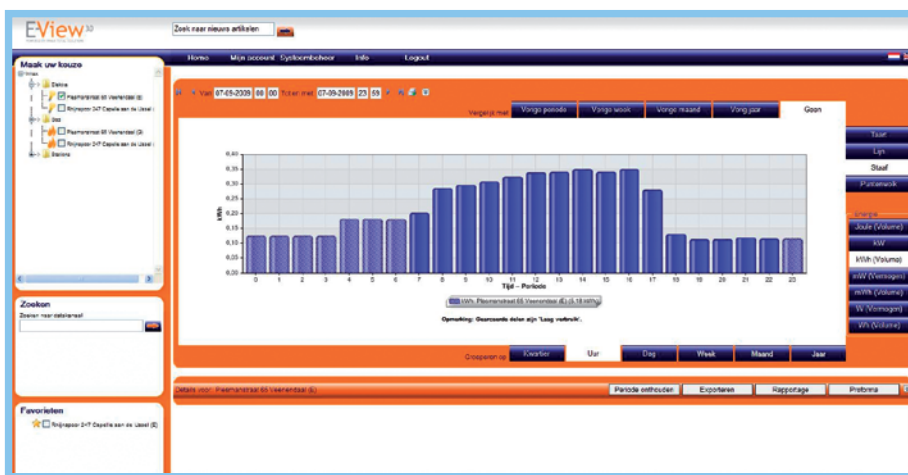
E-View 3.0

Zoek naar nieuwe artikelen

Home Mijn account Systeembeheer Info Logout

Maak uw keuze

Wies
Elektra
Pieamanstraat 65 Veenendaal (E)
Rhijnspoor 247 Capelle aan de IJssel (
Gas
Pieamanstraat 65 Veenendaal (G)
Rhijnspoor 247 Capelle aan de IJssel (
Stations

Van 07-09-2009 00 00 Tot en met 07-09-2009 23 59

Vergelijk met: Vorige periode Vorige week Vorige maand Vorig jaar Geen

Tabel
Lijn
Staaf
Puntenwolk

Energie
Joule (Volume)
kW
kWh (Volume)
mW (Vermogen)
mWh (Volume)
W (Vermogen)
Wh (Volume)

0,40
0,35
0,30
0,25
0,20
0,15
0,10
0,05
0,00
kWh

0 1 2 3 4 5 6 7 8 9 10 11 12 13 14 15 16 17 18 19 20 21 22 23
Tijd -- Periode

kWh, Pieamanstraat 65 Veenendaal (E) (5,18 kWh)

Opmerking: Gearceerde delen zijn 'Laag verbruik'.

Groeperen op: Kwartier Uur Dag Week Maand Jaar

Zoeken
Zoeken naar datakanaal

Details voor: Pieamanstraat 65 Veenendaal (E)

Periode onthouden Exporteren Rapportage Proforma

Favorieten
Rhijnspoor 247 Capelle aan de IJssel (E)